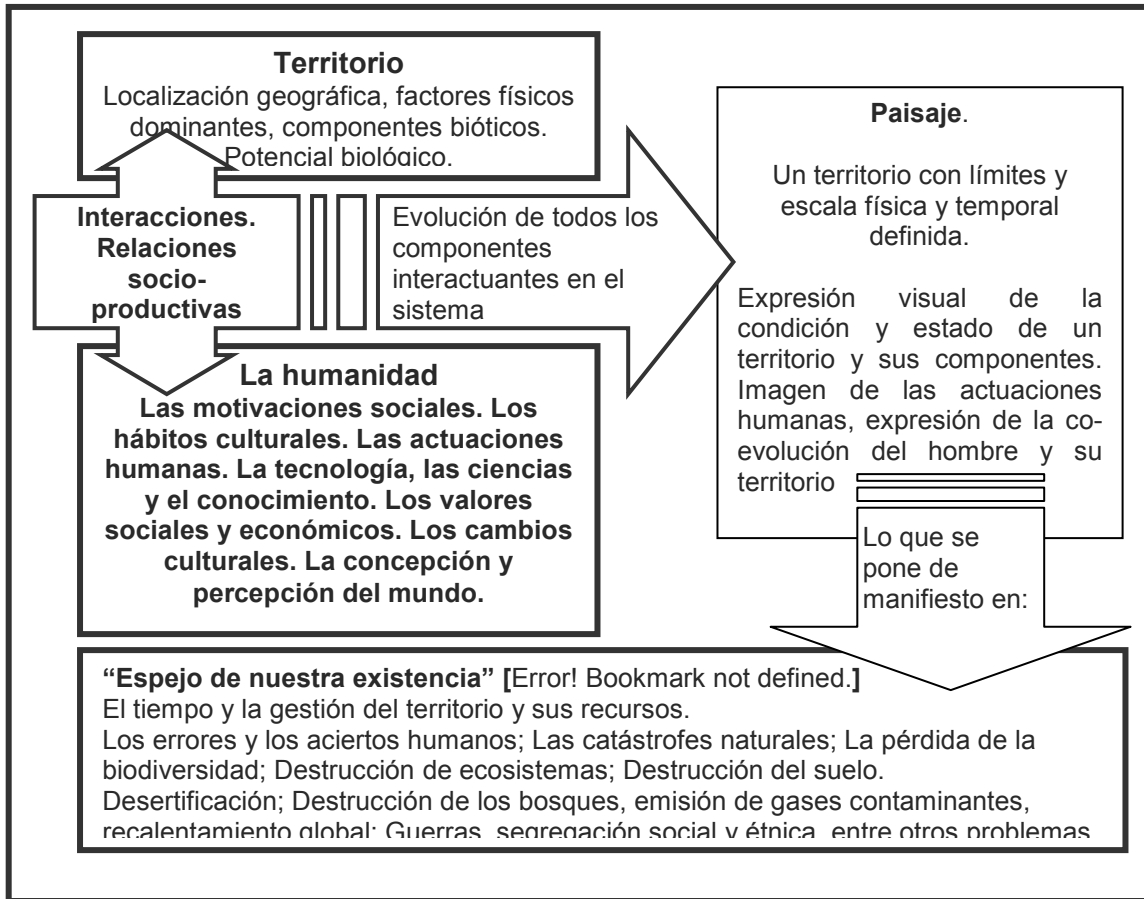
**Territorio**
Localización geográfica, factores físicos dominantes, componentes bióticos. Potencial biológico.

**Interacciones. Relaciones socio-productivas**

Evolución de todos los componentes interactuantes en el sistema

**Paisaje**.

Un territorio con límites y escala física y temporal definida.

Expresión visual de la condición y estado de un territorio y sus componentes. Imagen de las actuaciones humanas, expresión de la co-evolución del hombre y su territorio

**La humanidad**
**Las motivaciones sociales. Los hábitos culturales. Las actuaciones humanas. La tecnología, las ciencias y el conocimiento. Los valores sociales y económicos. Los cambios culturales. La concepción y percepción del mundo.**

Lo que se pone de manifiesto en:

**"Espejo de nuestra existencia" [**Error! Bookmark not defined.**]**
El tiempo y la gestión del territorio y sus recursos.
Los errores y los aciertos humanos; Las catástrofes naturales; La pérdida de la biodiversidad; Destrucción de ecosistemas; Destrucción del suelo.
Desertificación; Destrucción de los bosques, emisión de gases contaminantes, recalentamiento global; Guerras, segregación social y étnica, entre otros problemas